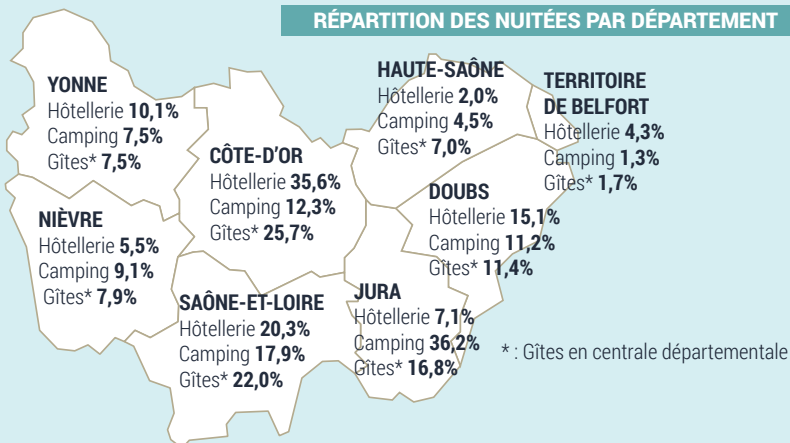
RÉPARTITION DES NUITÉES PAR DÉPARTEMENT

YONNE
Hôtellerie 10,1%
Camping 7,5%
Gîtes* 7,5%

CÔTE-D'OR
Hôtellerie 35,6%
Camping 12,3%
Gîtes* 25,7%

HAUTE-SAÔNE
Hôtellerie 2,0%
Camping 4,5%
Gîtes* 7,0%

TERRITOIRE DE BELFORT
Hôtellerie 4,3%
Camping 1,3%
Gîtes* 1,7%

NIÈVRE
Hôtellerie 5,5%
Camping 9,1%
Gîtes* 7,9%

DOUBS
Hôtellerie 15,1%
Camping 11,2%
Gîtes* 11,4%

SAÔNE-ET-LOIRE
Hôtellerie 20,3%
Camping 17,9%
Gîtes* 22,0%

JURA
Hôtellerie 7,1%
Camping 36,2%
Gîtes* 16,8%

* : Gîtes en centrale départementale